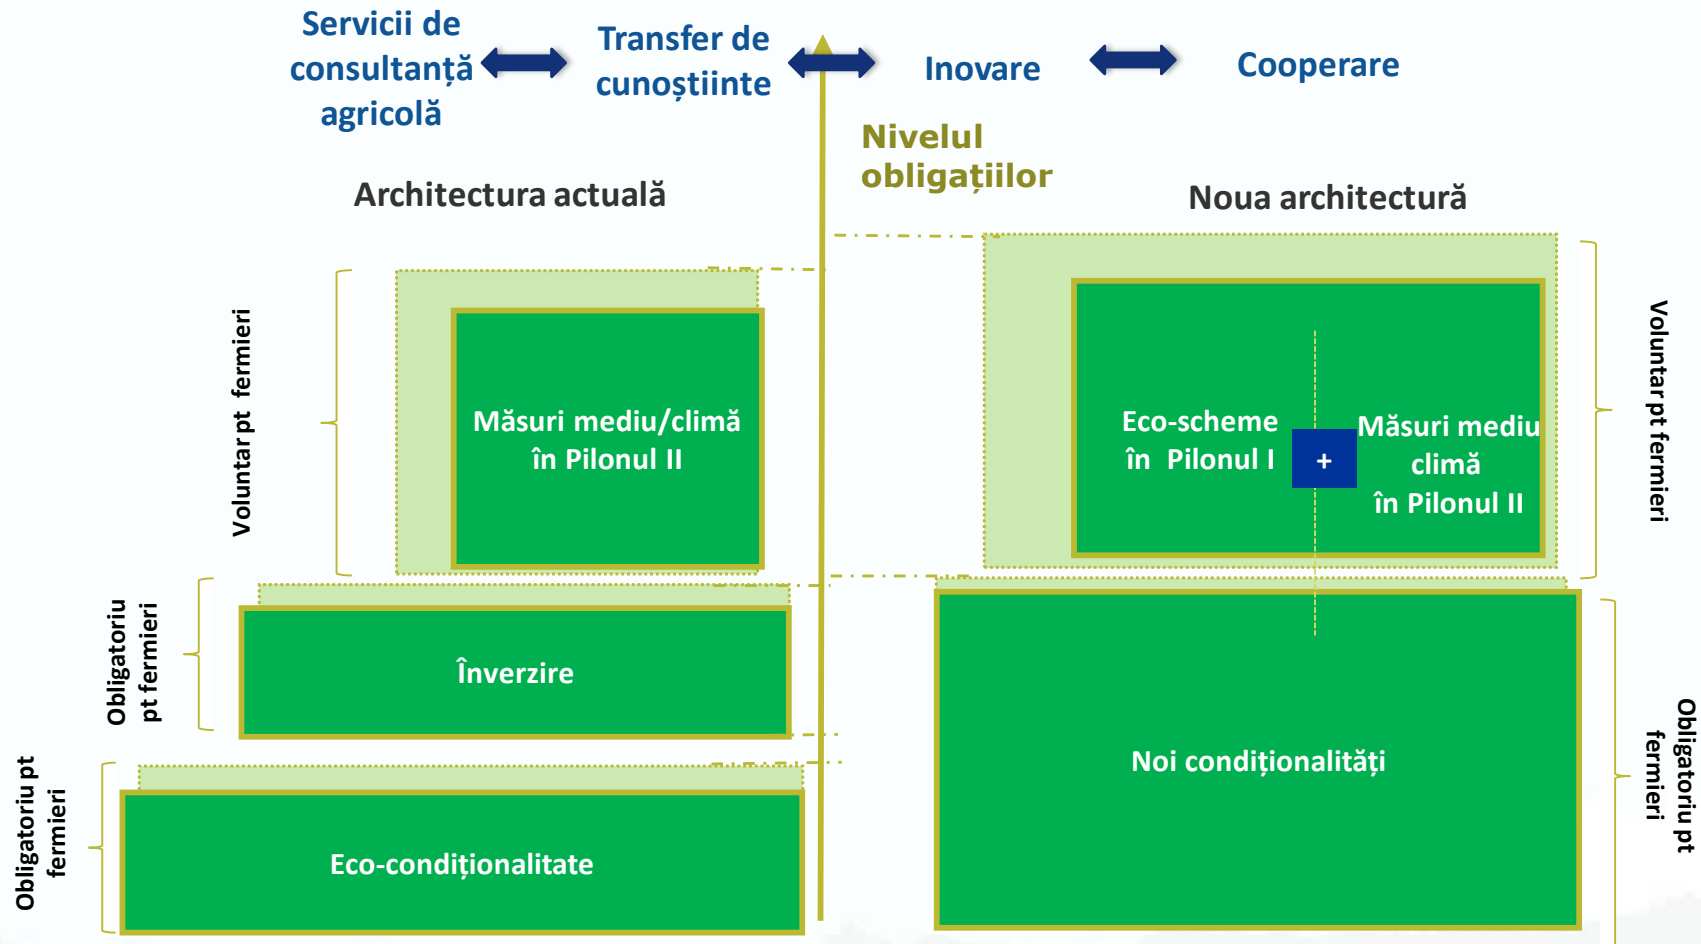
Servicii de consultanță agricolă

Transfer de cunoștiinte

Inovare

Cooperare

Nivelul obligațiilor

Architectura actuală

Noua architectură

Voluntar pt fermieri

Măsuri mediu/climă în Pilonul II

Obligatoriu pt fermieri

Înverzire

Obligatoriu pt fermieri

Eco-condiționalitate

Eco-scheme în Pilonul I

+

Măsuri mediu climă în Pilonul II

Voluntar pt fermieri

Noi condiționalități

Obligatoriu pt fermieri